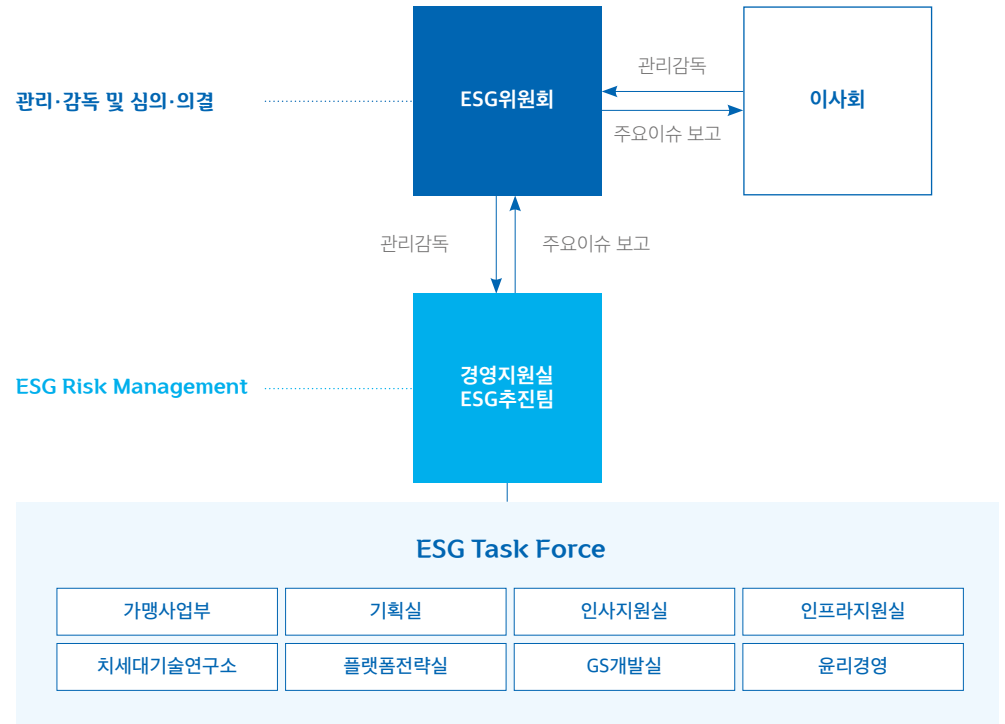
관리·감독 및 심의·의결

ESG위원회

관리감독

주요이슈 보고

이사회

관리감독

주요이슈 보고

ESG Risk Management

경영지원실
ESG추진팀

ESG Task Force

| 가맹사업부 | 기획실 | 인사지원실 | 인프라지원실 |
|---|---|---|---|
| 치세대기술연구소 | 플랫폼전략실 | GS개발실 | 윤리경영 |